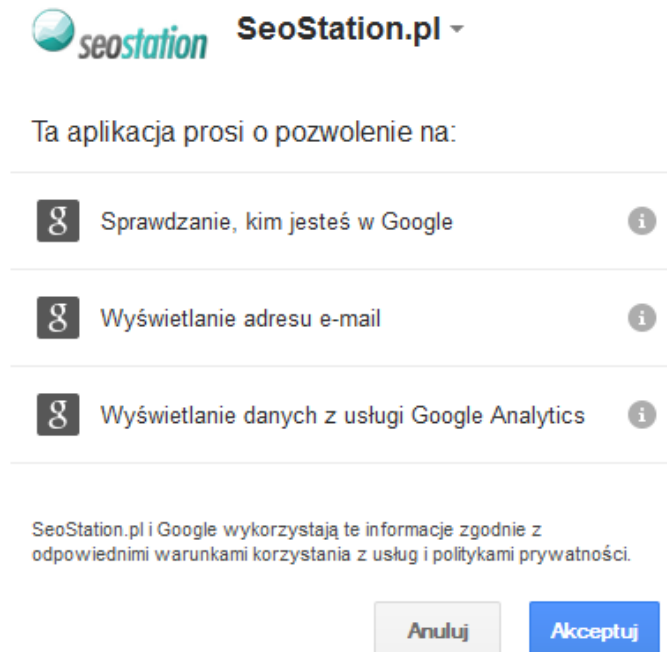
seostation SeoStation.pl

Ta aplikacja prosi o pozwolenie na:

g Sprawdzanie, kim jesteś w Google

g Wyświetlanie adresu e-mail

g Wyświetlanie danych z usługi Google Analytics

SeoStation.pl i Google wykorzystają te informacje zgodnie z odpowiednimi warunkami korzystania z usług i politykami prywatności.

Anuluj Akceptuj